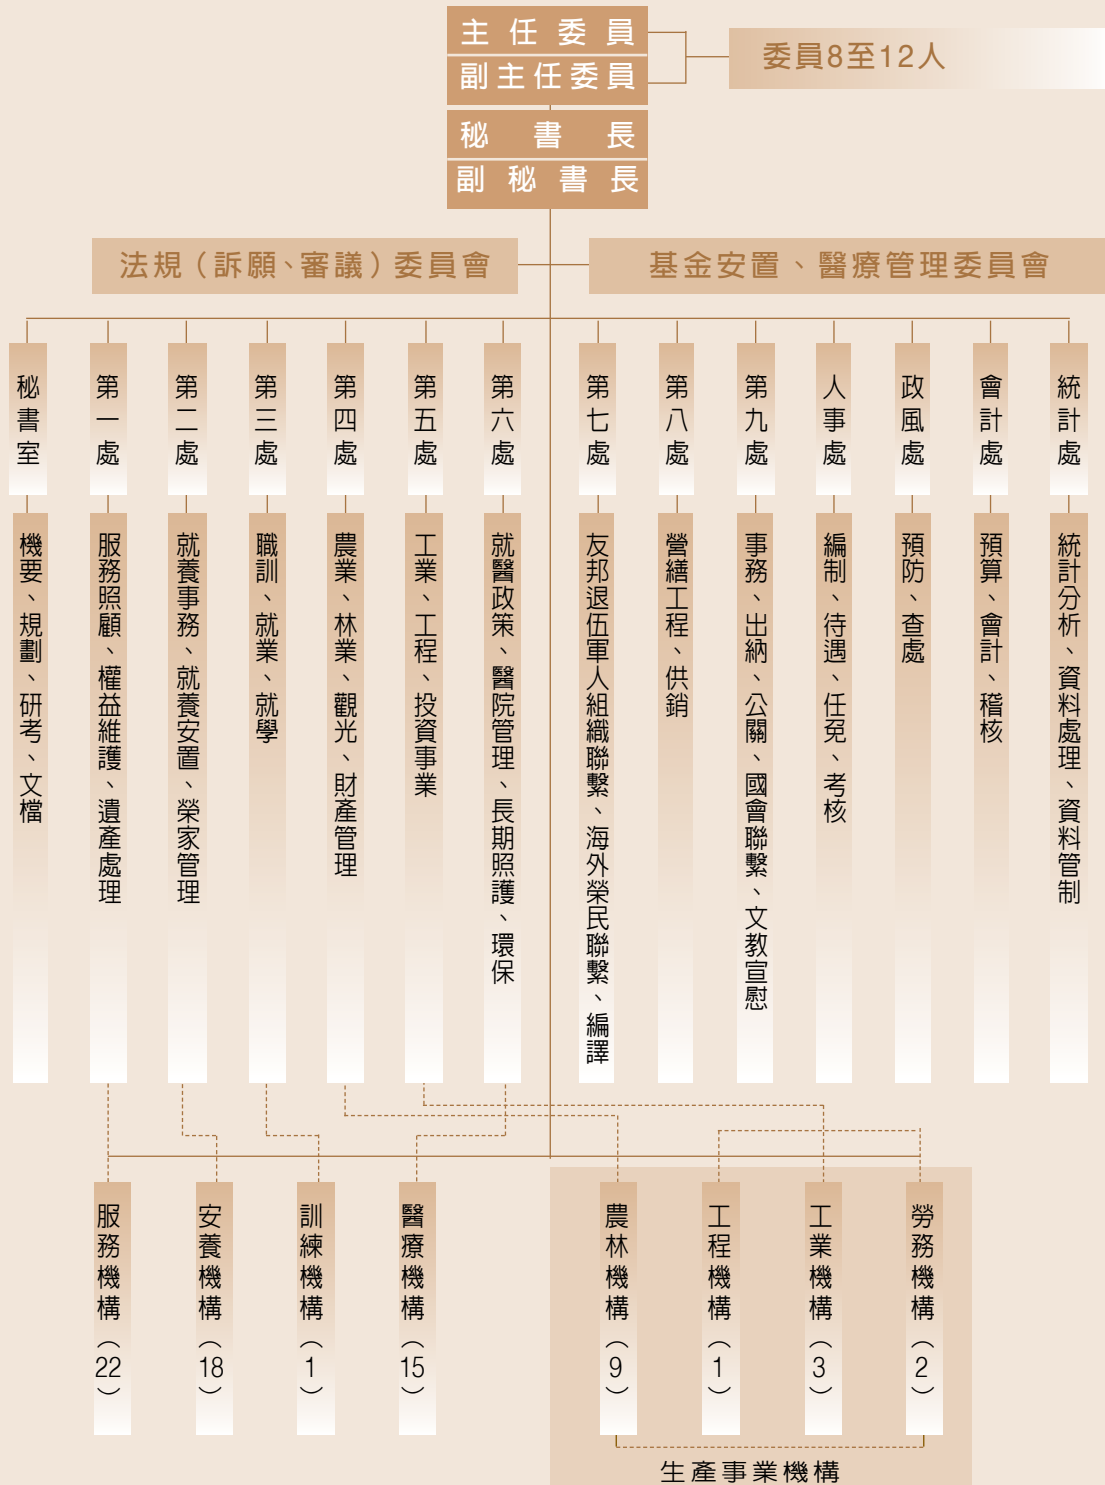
主任委員
副主任委員
委員8至12人
秘書長
副秘書長
法規（訴願、審議）委員會
基金安置、醫療管理委員會

秘書室
機要、規劃、研考、文檔

第一處
服務照顧、權益維護、遺產處理

第二處
就養事務、就養安置、榮家管理

第三處
職訓、就業、就學

第四處
農業、林業、觀光、財產管理

第五處
工業、工程、投資事業

第六處
就醫政策、醫院管理、長期照護、環保

第七處
友邦退伍軍人組織聯繫、海外榮民聯繫、編譯

第八處
營繕工程、供銷

第九處
事務、出納、公關、國會聯繫、文教宣慰

人事處
編制、待遇、任免、考核

政風處
預防、查處

會計處
預算、會計、稽核

統計處
統計分析、資料處理、資料管制

服務機構（22）
安養機構（18）
訓練機構（1）
醫療機構（15）
農林機構（9）
工程機構（1）
工業機構（3）
勞務機構（2）
生產事業機構